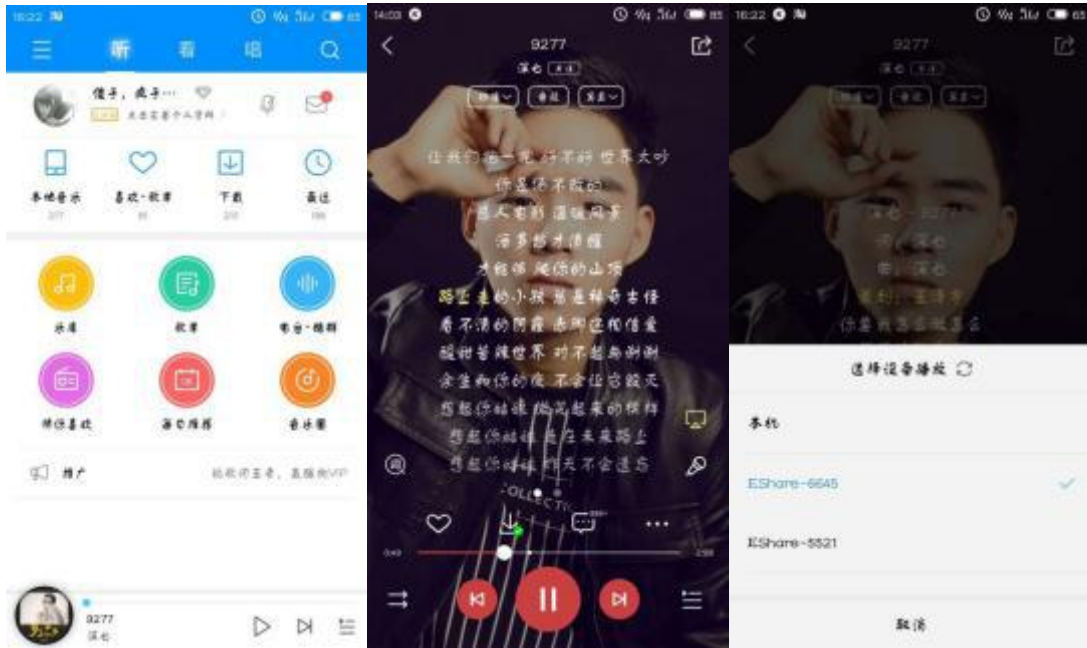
16:22

听 看 唱

本地音乐 喜欢·歌单 下载 最近

乐库 歌单 电台·睡眠 猜你喜欢 每日推荐 音乐圈

推广

9277
深屯

14:03

9277
深屯

EShare-6645
EShare-5521

16:22

9277

选择设备播放

本机

EShare-6645

EShare-5521

取消